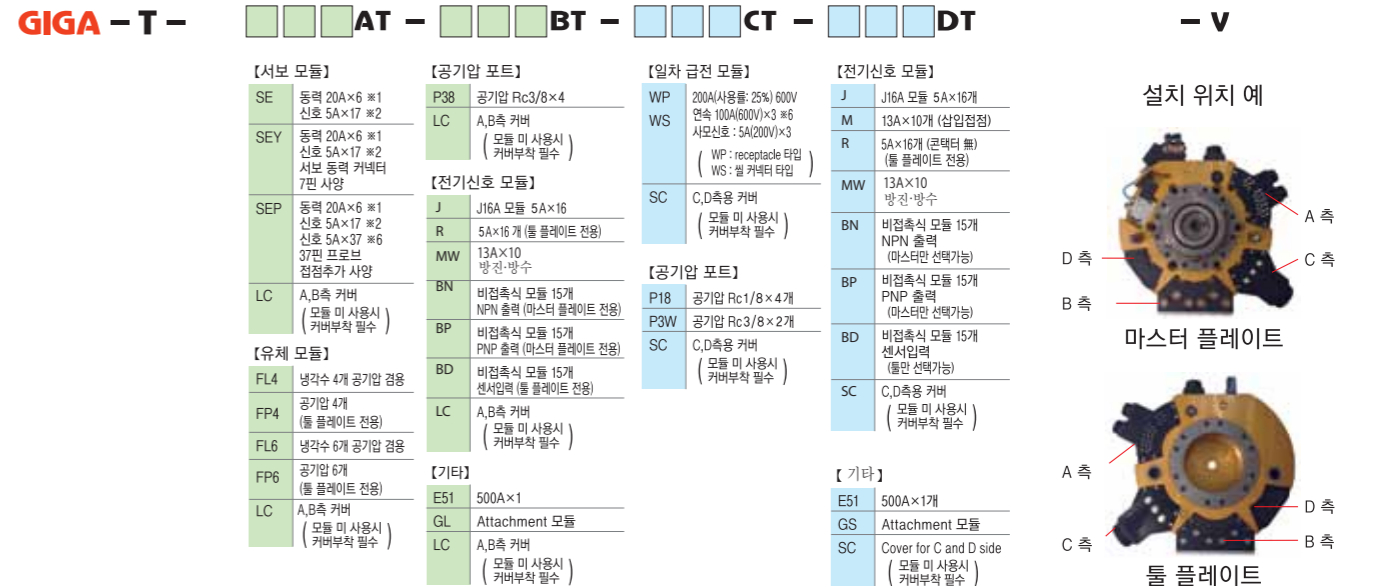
GIGA – T – AT – BT – CT – DT – V

【서보 모듈】

| SE | 동력 20A×6 ※1 신호 5A×17 ※2 |
|---|---|
| SEY | 동력 20A×6 ※1 신호 5A×17 ※2 서보 동력 커넥터 7핀 사양 |
| SEP | 동력 20A×6 ※1 신호 5A×17 ※2 신호 5A×37 ※6 37핀 프로브 접점추가 사양 |
| LC | A,B측 커버 (모듈 미 사용시 커버부착 필수) |

【유체 모듈】

| FL4 | 냉각수 4개 공기압 겸용 |
|---|---|
| FP4 | 공기압 4개 (툴 플레이트 전용) |
| FL6 | 냉각수 6개 공기압 겸용 |
| FP6 | 공기압 6개 (툴 플레이트 전용) |
| LC | A,B측 커버 (모듈 미 사용시 커버부착 필수) |

【공기압 포트】

| P38 | 공기압 Rc3/8×4 |
|---|---|
| LC | A,B측 커버 (모듈 미 사용시 커버부착 필수) |

【전기신호 모듈】

| J | J16A 모듈 5A×16 |
|---|---|
| R | 5A×16 개 (툴 플레이트 전용) |
| MW | 13A×10 방진·방수 |
| BN | 비접촉식 모듈 15개 NPN 출력 (마스터 플레이트 전용) |
| BP | 비접촉식 모듈 15개 PNP 출력 (마스터 플레이트 전용) |
| BD | 비접촉식 모듈 15개 센서입력 (툴 플레이트 전용) |
| LC | A,B측 커버 (모듈 미 사용시 커버부착 필수) |

【기타】

| E51 | 500A×1 |
|---|---|
| GL | Attachment 모듈 |
| LC | A,B측 커버 (모듈 미 사용시 커버부착 필수) |

【일차 급전 모듈】

| WP WS | 200A(사용률: 25%) 600V 연속 100A(600V)×3 ※6 사모신호 : 5A(200V)×3 (WP : receptacle 타입 WS : 씰 커넥터 타입) |
|---|---|
| SC | C,D측용 커버 (모듈 미 사용시 커버부착 필수) |

【공기압 포트】

| P18 | 공기압 Rc1/8×4개 |
|---|---|
| P3W | 공기압 Rc3/8×2개 |
| SC | C,D측용 커버 (모듈 미 사용시 커버부착 필수) |

【전기신호 모듈】

| J | J16A 모듈 5A×16개 |
|---|---|
| M | 13A×10개 (삽입접점) |
| R | 5A×16개 (콘택터 無) (툴 플레이트 전용) |
| MW | 13A×10 방진·방수 |
| BN | 비접촉식 모듈 15개 NPN 출력 (마스터만 선택가능) |
| BP | 비접촉식 모듈 15개 PNP 출력 (마스터만 선택가능) |
| BD | 비접촉식 모듈 15개 센서입력 (툴만 선택가능) |
| SC | C,D측용 커버 (모듈 미 사용시 커버부착 필수) |

【 기타 】

| E51 | 500A×1개 |
|---|---|
| GS | Attachment 모듈 |
| SC | Cover for C and D side (모듈 미 사용시 커버부착 필수) |

설치 위치 예

A 측
D 측
C 측
B 측
마스터 플레이트

A 측
D 측
C 측
B 측
툴 플레이트